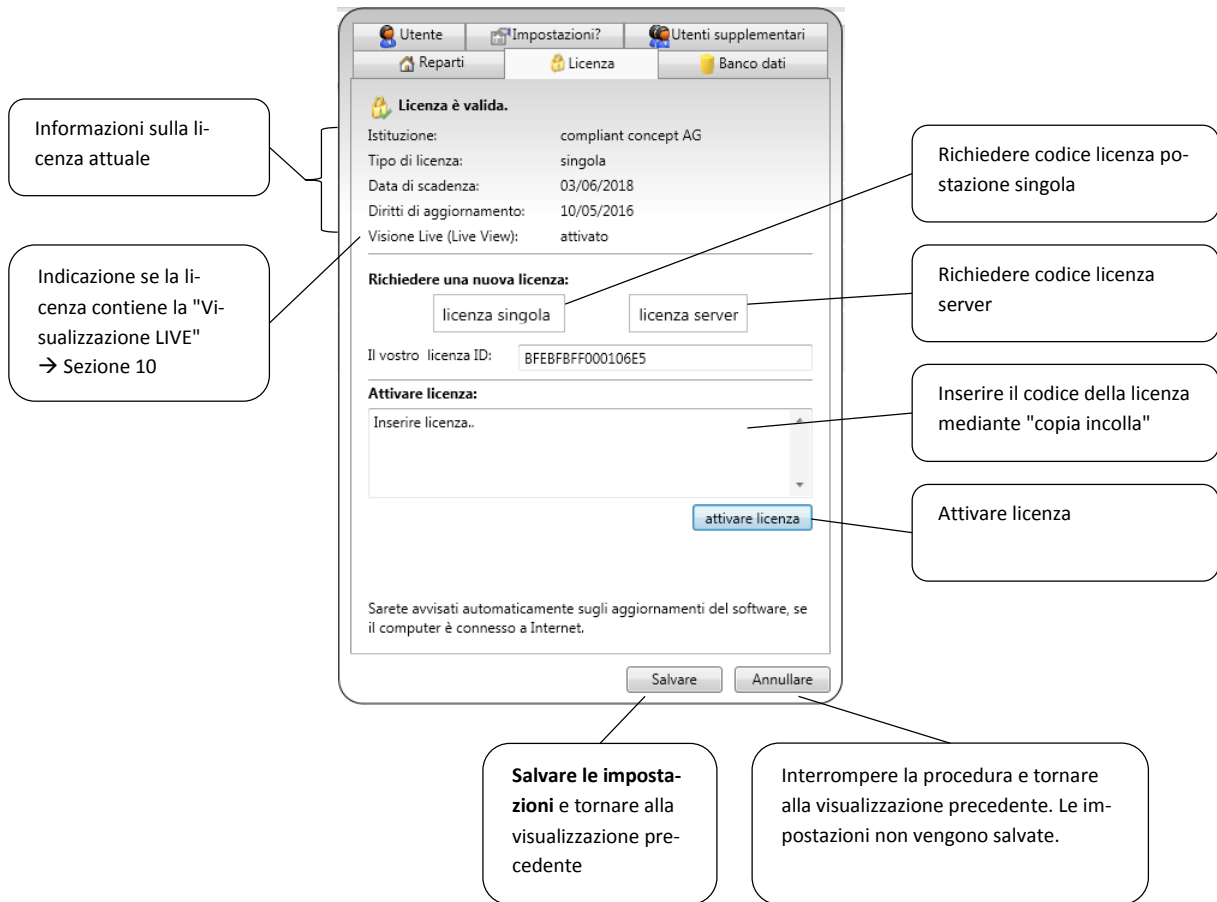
Utente
Impostazioni?
Utenti supplementari
Reparti
Licenza
Banco dati

Informazioni sulla licenza attuale

Licenza è valida.

| | |
|---|---|
| Istituzione: | compliant concept AG |
| Tipo di licenza: | singola |
| Data di scadenza: | 03/06/2018 |
| Diritti di aggiornamento: | 10/05/2016 |
| Visione Live (Live View): | attivato |

Richiedere codice licenza postazione singola

Indicazione se la licenza contiene la "Visualizzazione LIVE" → Sezione 10

Richiedere una nuova licenza:

licenza singola

licenza server

Richiedere codice licenza server

Il vostro licenza ID: BFEBFBFF000106E5

Attivare licenza:

Inserire licenza..

Inserire il codice della licenza mediante "copia incolla"

attivare licenza

Attivare licenza

Sarete avvisati automaticamente sugli aggiornamenti del software, se il computer è connesso a Internet.

Salvare

Annullare

**Salvare le impostazioni** e tornare alla visualizzazione precedente

Interrompere la procedura e tornare alla visualizzazione precedente. Le impostazioni non vengono salvate.